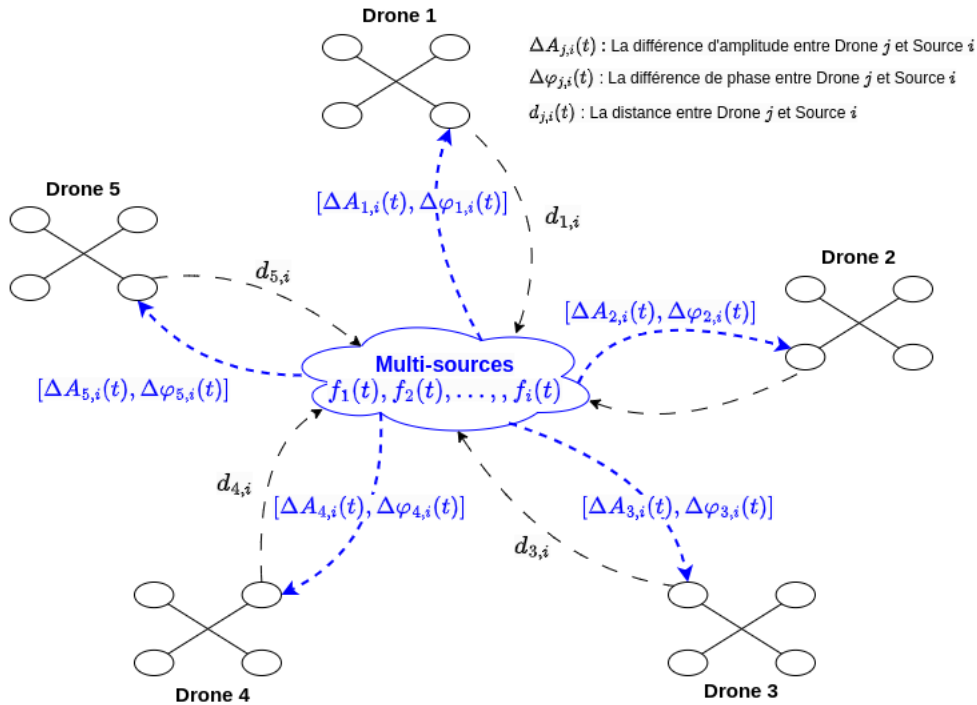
Drone 1

$\Delta A_{j,i}(t)$ : La différence d'amplitude entre Drone $j$ et Source $i$

$\Delta\varphi_{j,i}(t)$ : La différence de phase entre Drone $j$ et Source $i$

$d_{j,i}(t)$ : La distance entre Drone $j$ et Source $i$

Drone 5

$[\Delta A_{1,i}(t), \Delta\varphi_{1,i}(t)]$

$d_{1,i}$

Drone 2

$d_{5,i}$

$[\Delta A_{2,i}(t), \Delta\varphi_{2,i}(t)]$

Multi-sources

$f_1(t), f_2(t), \dots, , f_i(t)$

$[\Delta A_{5,i}(t), \Delta\varphi_{5,i}(t)]$

$d_{4,i}$

$[\Delta A_{4,i}(t), \Delta\varphi_{4,i}(t)]$

$[\Delta A_{3,i}(t), \Delta\varphi_{3,i}(t)]$

$d_{3,i}$

Drone 4

Drone 3